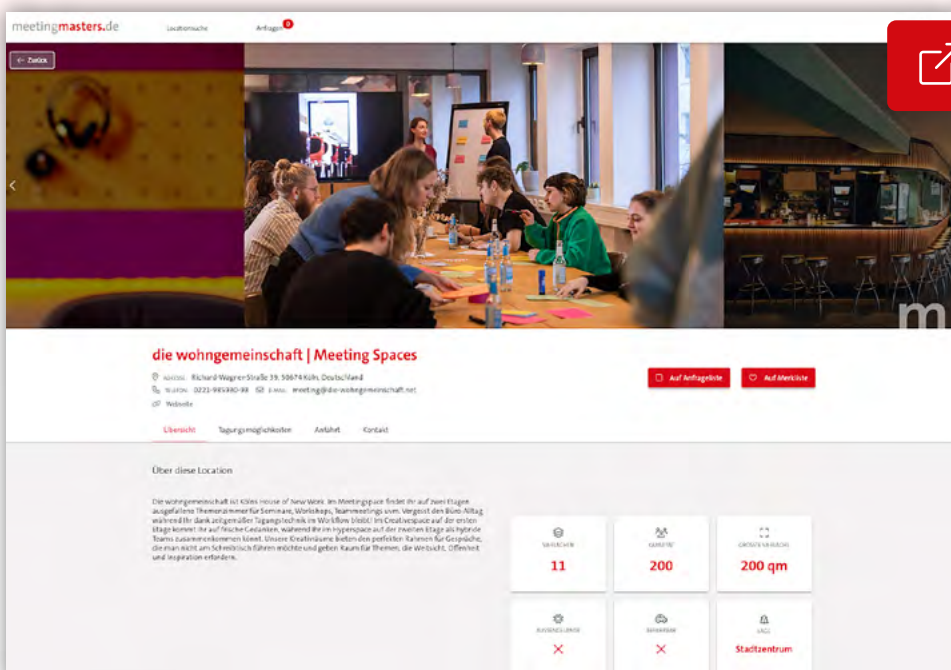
meetingmasters.de

Locationsuche

Anfragen 0

← Zurück

die wohngemeinschaft | Meeting Spaces

ADRESSE Richard-Wagner-Straße 39, 50674 Köln, Deutschland

TELEFON 0221-985380-88 E-MAIL meeting@die-wohngemeinschaft.net

Website

Auf Anfrageliste

Auf Merkliste

Übersicht Tagungsmöglichkeiten Anfahrt Kontakt

Über diese Location

Die wohngemeinschaft ist Kölns House of New Work. Im Meetingspace findet ihr auf zwei Etagen ausgefallene Themenzimmer für Seminare, Workshops, Teammeetings uvm. Vergesst den Büro-Alltag während ihr dank zeitgemäßer Tagungstechnik im Workflow bleibt! Im Creativespace auf der ersten Etage kommt ihr auf frische Gedanken, während ihr im Hyperspace auf der zweiten Etage als hybride Teams zusammenkommen könnt. Unsere Kreativräume bieten den perfekten Rahmen für Gespräche, die man nicht am Schreibtisch führen möchte und geben Raum für Themen, die Weitsicht, Offenheit und Inspiration erfordern.

SÄLE/RÄUME
11

KAPAZITÄT
200

GRÖSSTER RAUM
200 qm

BARRIEREFREI
×

PARKPLÄTZE
×

LAGE
Stadtzentrum